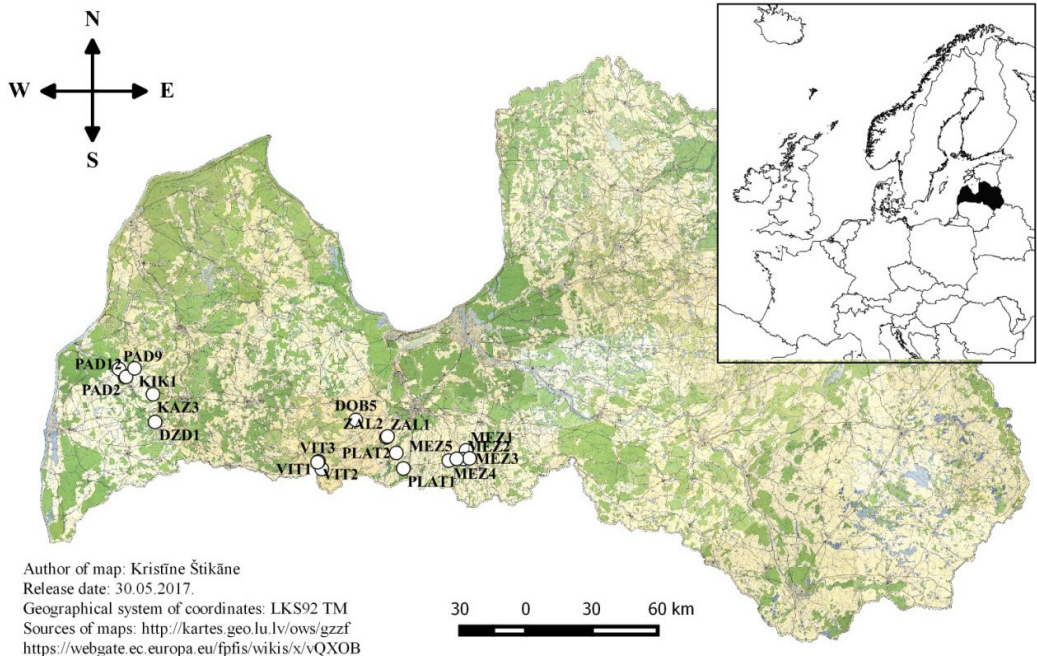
N
W
E
S

PAD12
PAD9
PAD2
KIK1
KAZ3
DZD1
DOB5
ZAL2
ZAL1
MEZ1
MEZ2
MEZ5
MEZ3
MEZ4
PLAT2
PLAT1
VIT3
VIT1
VIT2

Author of map: Kristīne Štikāne
Release date: 30.05.2017.
Geographical system of coordinates: LKS92 TM
Sources of maps: http://kartes.geo.lu.lv/ows/gzzf
https://webgate.ec.europa.eu/fpfis/wikis/x/vQXOB

30 0 30 60 km